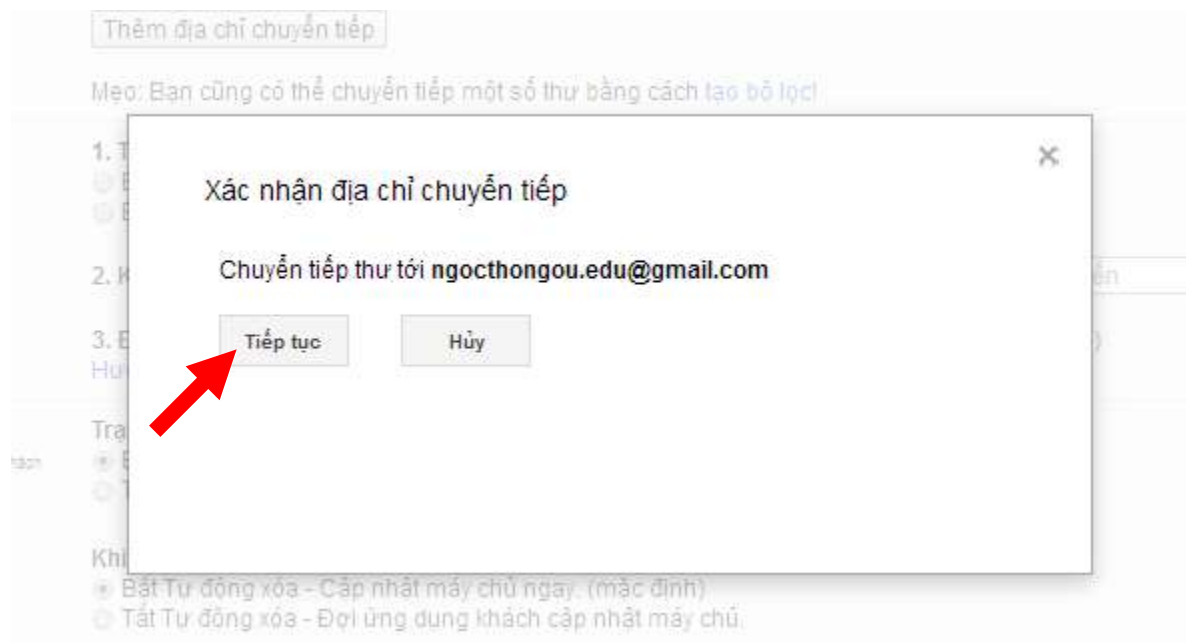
Thêm địa chỉ chuyển tiếp

Mẹo: Bạn cũng có thể chuyển tiếp một số thư bằng cách tạo bộ lọc!

1. T

2. K

3. E
Hư

Tra

Khi
Bật Tự động xóa - Cập nhật máy chủ ngay. (mặc định)
Tắt Tự động xóa - Đợi ứng dụng khách cập nhật máy chủ.

ển

)

Xác nhận địa chỉ chuyển tiếp

Chuyển tiếp thư tới ngocthongou.edu@gmail.com

Tiếp tục

Hủy